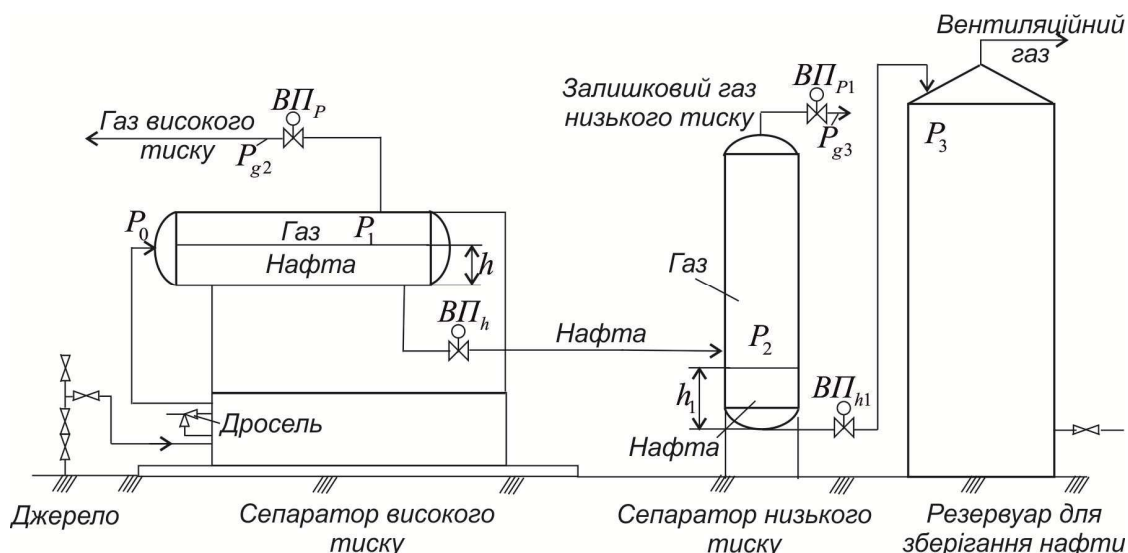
Вентиляційний газ

Залишковий газ низького тиску

$ВП_{P1}$

$P_{g3}$

$P_3$

Газ високого тиску

$ВП_P$

$P_{g2}$

$P_0$

Газ

$P_1$

Нафта

$h$

Газ

$ВП_h$

Нафта

$P_2$

$h_1$

$ВП_{h1}$

Дросель

Нафта

Джерело

Сепаратор високого тиску

Сепаратор низького тиску

Резервуар для зберігання нафти